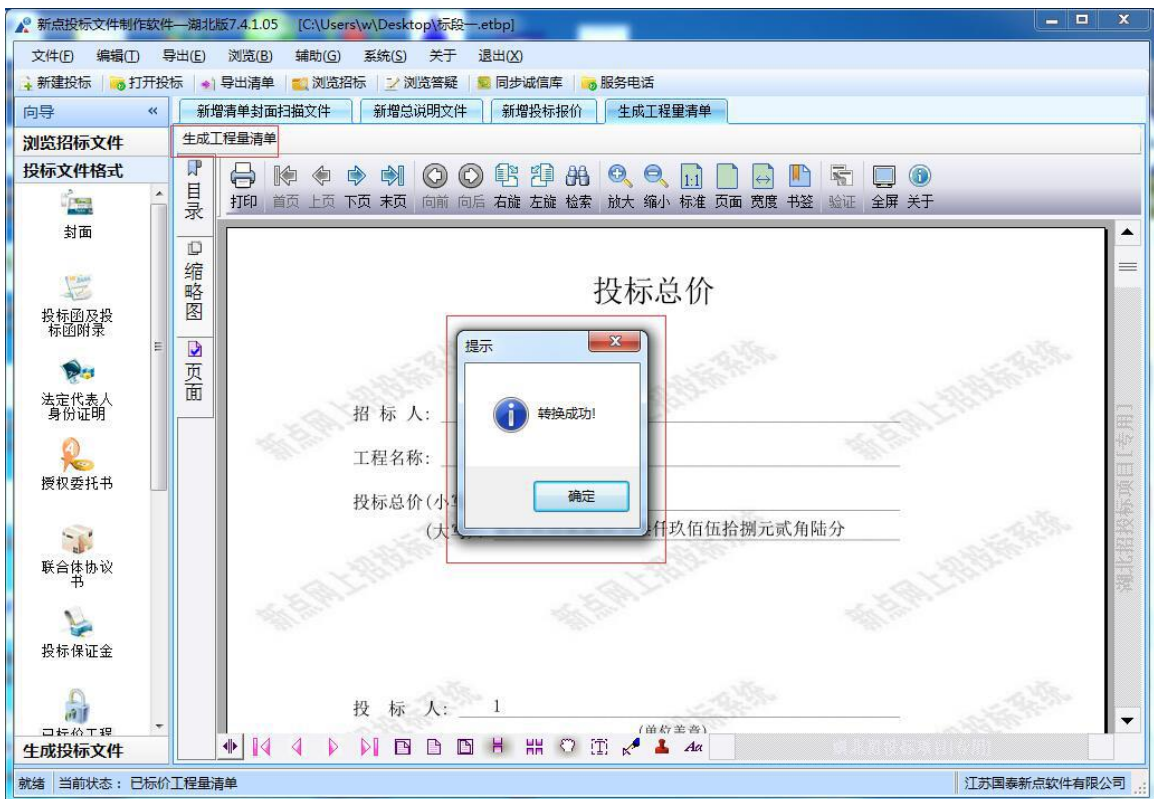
新点投标文件制作软件—湖北版7.4.1.05 [C:\Users\w\Desktop\标段一.etbp]

文件(F) 编辑(T) 导出(E) 浏览(B) 辅助(G) 系统(S) 关于 退出(X)

新建投标 打开投标 导出清单 浏览招标 浏览答疑 同步诚信库 服务电话

向导

浏览招标文件

投标文件格式

封面

投标函及投标函附录

法定代表人身份证明

授权委托书

联合体协议书

投标保证金

已标价工程

生成投标文件

新增清单封面扫描文件 新增总说明文件 新增投标报价 生成工程量清单

生成工程量清单

目录

缩略图

页面

打印 首页 上页 下页 末页 向前 向后 右旋 左旋 检索 放大 缩小 标准 页面 宽度 书签 验证 全屏 关于

投标总价

招 标 人:

工程名称:

投标总价(小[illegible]

(大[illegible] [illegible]仟玖佰伍拾捌元贰角陆分

投 标 人: 1

(单位盖章)

新点网上招投标系统

湖北招投标项目[专用]

提示

转换成功!

确定

就绪 当前状态: 已标价工程量清单

江苏国泰新点软件有限公司